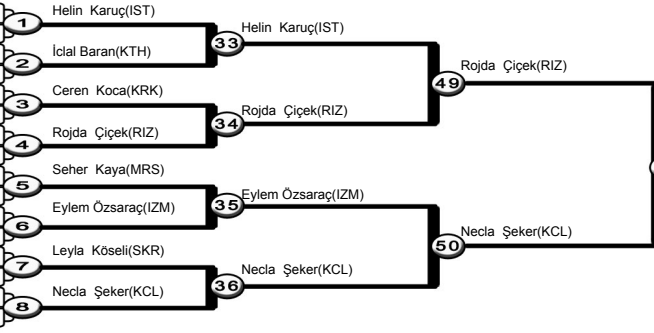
1 Helin Karuç(IST)
2 İclal Baran(KTH)
3 Ceren Koca(KRK)
4 Rojda Çiçek(RIZ)
5 Seher Kaya(MRS)
6 Eylem Özsaraç(IZM)
7 Leyla Köseli(SKR)
8 Necla Şeker(KCL)

33 Helin Karuç(IST)
34 Rojda Çiçek(RIZ)
35 Eylem Özsaraç(IZM)
36 Necla Şeker(KCL)

49 Rojda Çiçek(RIZ)
50 Necla Şeker(KCL)